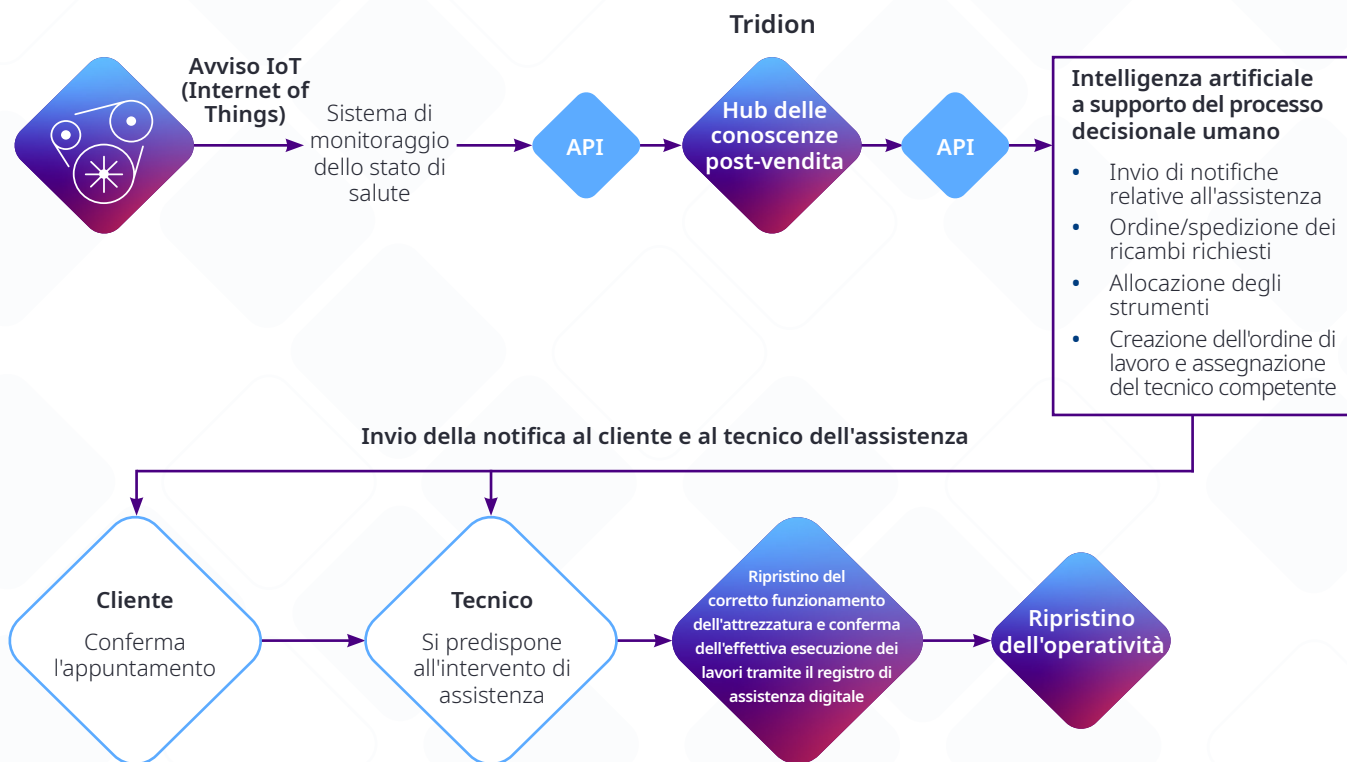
Tridion

Avviso IoT (Internet of Things)

Sistema di monitoraggio dello stato di salute

API

Hub delle conoscenze post-vendita

API

Intelligenza artificiale a supporto del processo decisionale umano

- Invio di notifiche relative all'assistenza
- Ordine/spedizione dei ricambi richiesti
- Allocazione degli strumenti
- Creazione dell'ordine di lavoro e assegnazione del tecnico competente

Invio della notifica al cliente e al tecnico dell'assistenza

Cliente
Conferma l'appuntamento

Tecnico
Si predispone all'intervento di assistenza

Ripristino del corretto funzionamento dell'attrezzatura e conferma dell'effettiva esecuzione dei lavori tramite il registro di assistenza digitale

Ripristino dell'operatività